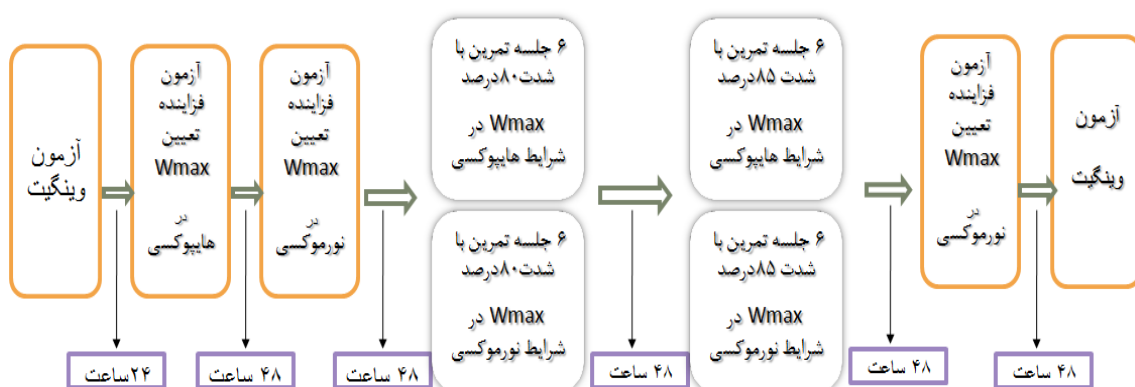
آزمون وینگیت

آزمون فزاینده تعیین Wmax در هایپوکسی

آزمون فزاینده تعیین Wmax در نورموکسی

۶ جلسه تمرین با شدت۸۰درصد Wmax در شرایط هایپوکسی

۶ جلسه تمرین با شدت۸۰درصد Wmax در شرایط نورموکسی

۶ جلسه تمرین با شدت ۸۵درصد Wmax در شرایط هایپوکسی

۶ جلسه تمرین با شدت ۸۵درصد Wmax در شرایط نورموکسی

آزمون فزاینده تعیین Wmax در نورموکسی

آزمون وینگیت

۲۴ساعت

۴۸ ساعت

۴۸ ساعت

۴۸ ساعت

۴۸ ساعت

۴۸ ساعت